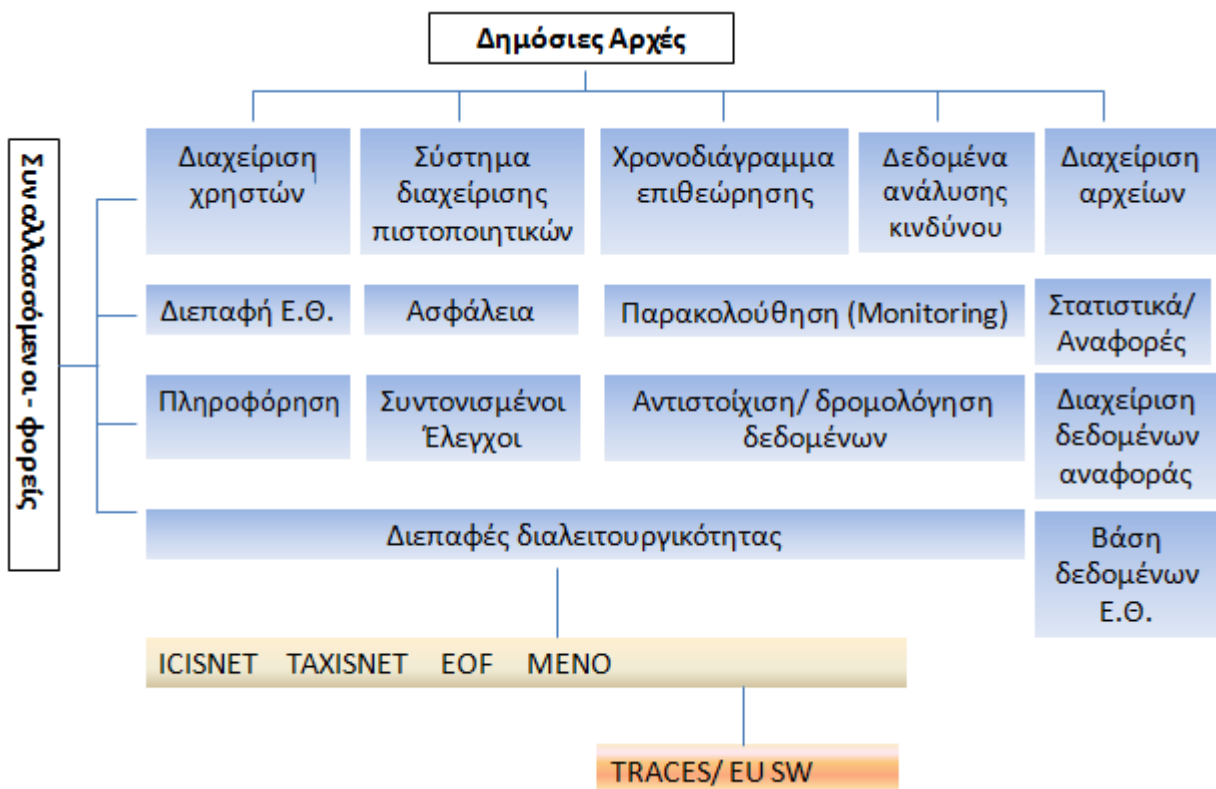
Δημόσιες Αρχές

Συναλλασσόμενοι - φορείς

Διαχείριση χρηστών

Σύστημα διαχείρισης πιστοποιητικών

Χρονοδιάγραμμα επιθεώρησης

Δεδομένα ανάλυσης κινδύνου

Διαχείριση αρχείων

Διεπαφή Ε.Θ.

Ασφάλεια

Παρακολούθηση (Monitoring)

Στατιστικά/ Αναφορές

Πληροφόρηση

Συντονισμένοι Έλεγχοι

Αντιστοίχιση/ δρομολόγηση δεδομένων

Διαχείριση δεδομένων αναφοράς

Διεπαφές διαλειτουργικότητας

Βάση δεδομένων Ε.Θ.

ICISNET TAXISNET EOF MENO

TRACES/ EU SW